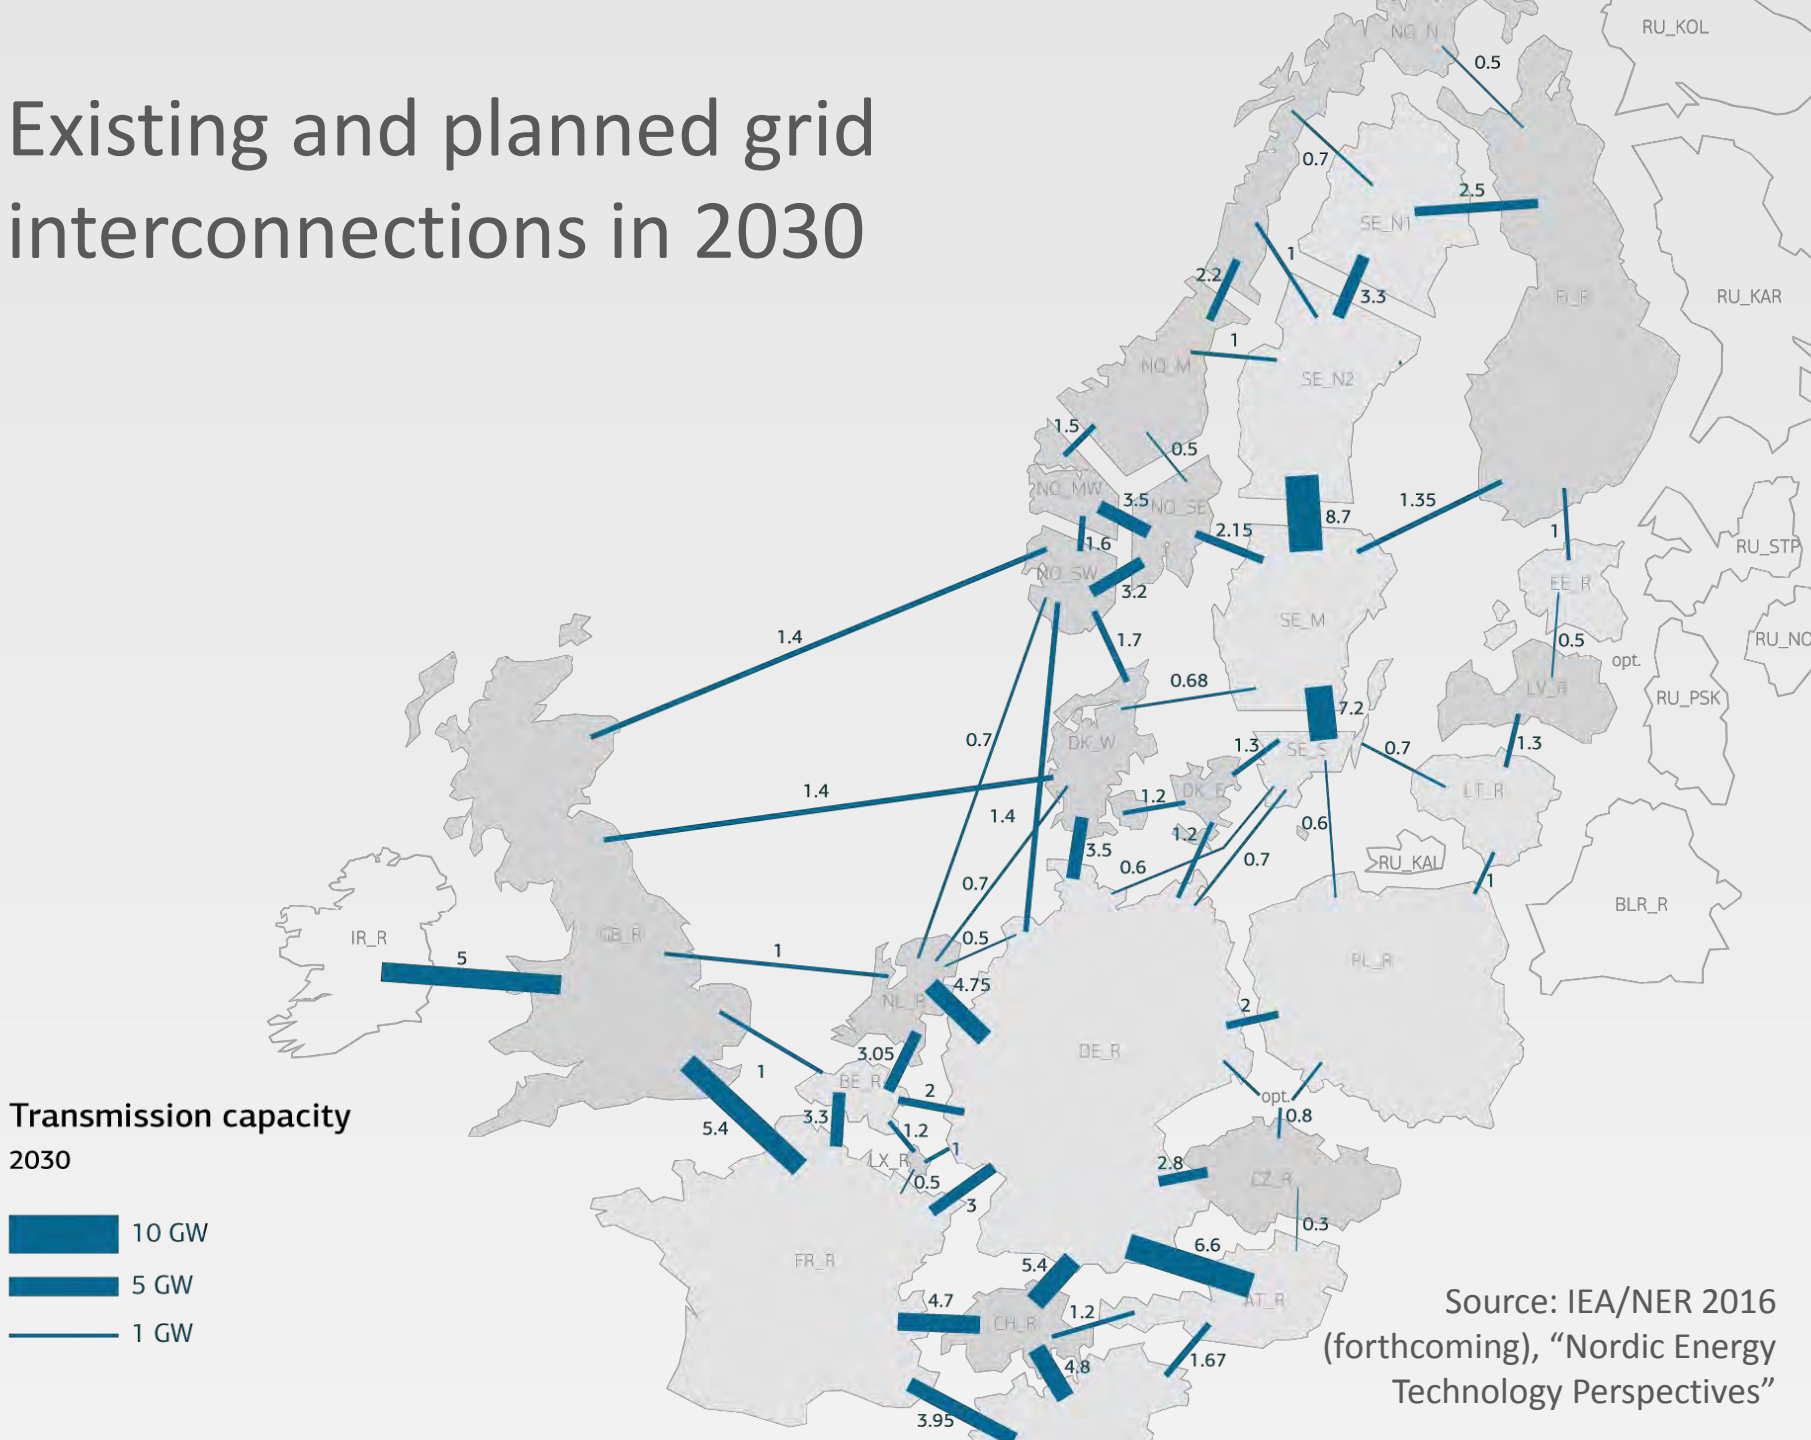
Existing and planned grid interconnections in 2030

NO_N
0.5
RU_KOL
0.7
SE_N1
2.5
1
2.2
3.3
FI_R
RU_KAR
1
NO_M
SE_N2
1.5
0.5
NO_MW
3.5
NO_SE
1.35
8.7
2.15
1.6
1
RU_STP
NO_SW
EE_R
3.2
1.4
SE_M
0.5
1.7
opt.
RU_NO
LV_R
0.68
RU_PSK
7.2
0.7
DK_W
1.3
SE_S
0.7
1.3
1.4
1.2
DK_E
LT_R
1.4
1.2
0.6
3.5
0.6
0.7
RU_KAL
0.7
1
BLR_R
IR_R
GB_R
0.5
5
1
NL_R
4.75
PL_R
2
DE_R
3.05
1
BE_R
opt.
Transmission capacity
2030
2
0.8
5.4
3.3
1.2
LX_R
1
2.8
0.5
CZ_R
3
0.3
10 GW
6.6
5 GW
FR_R
5.4
1 GW
AT_R
4.7
CH_R
1.2
4.8
1.67
3.95
Source: IEA/NER 2016 (forthcoming), “Nordic Energy Technology Perspectives”